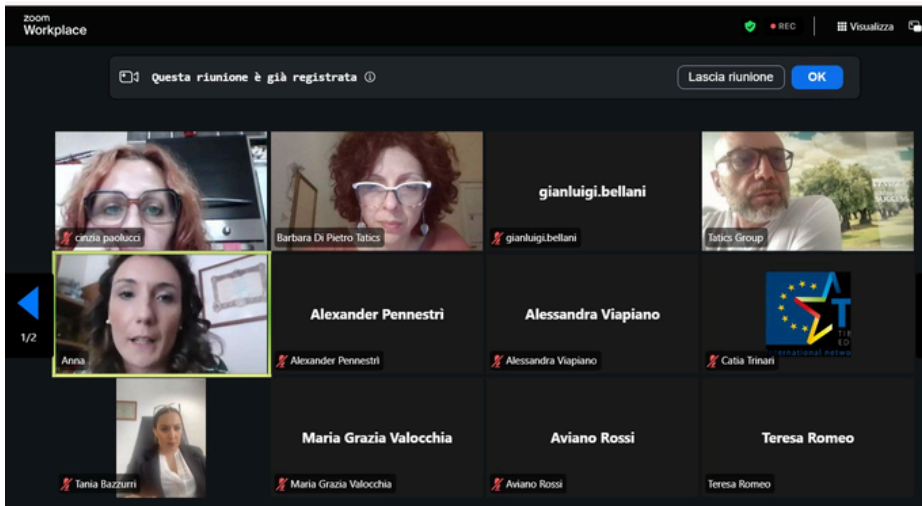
zoom Workplace

REC

Visualizza

Questa riunione è già registrata ⓘ

Lascia riunione

OK

cinzia paolucci

Barbara Di Pietro Tatics

gianluigi.bellani

gianluigi.bellani

Tatics Group

1/2

Anna

Alexander Pennestrì

Alexander Pennestrì

Alessandra Viapiano

Alessandra Viapiano

Catia Trinari

Tania Bazzurri

Maria Grazia Valocchia

Maria Grazia Valocchia

Aviano Rossi

Aviano Rossi

Teresa Romeo

Teresa Romeo